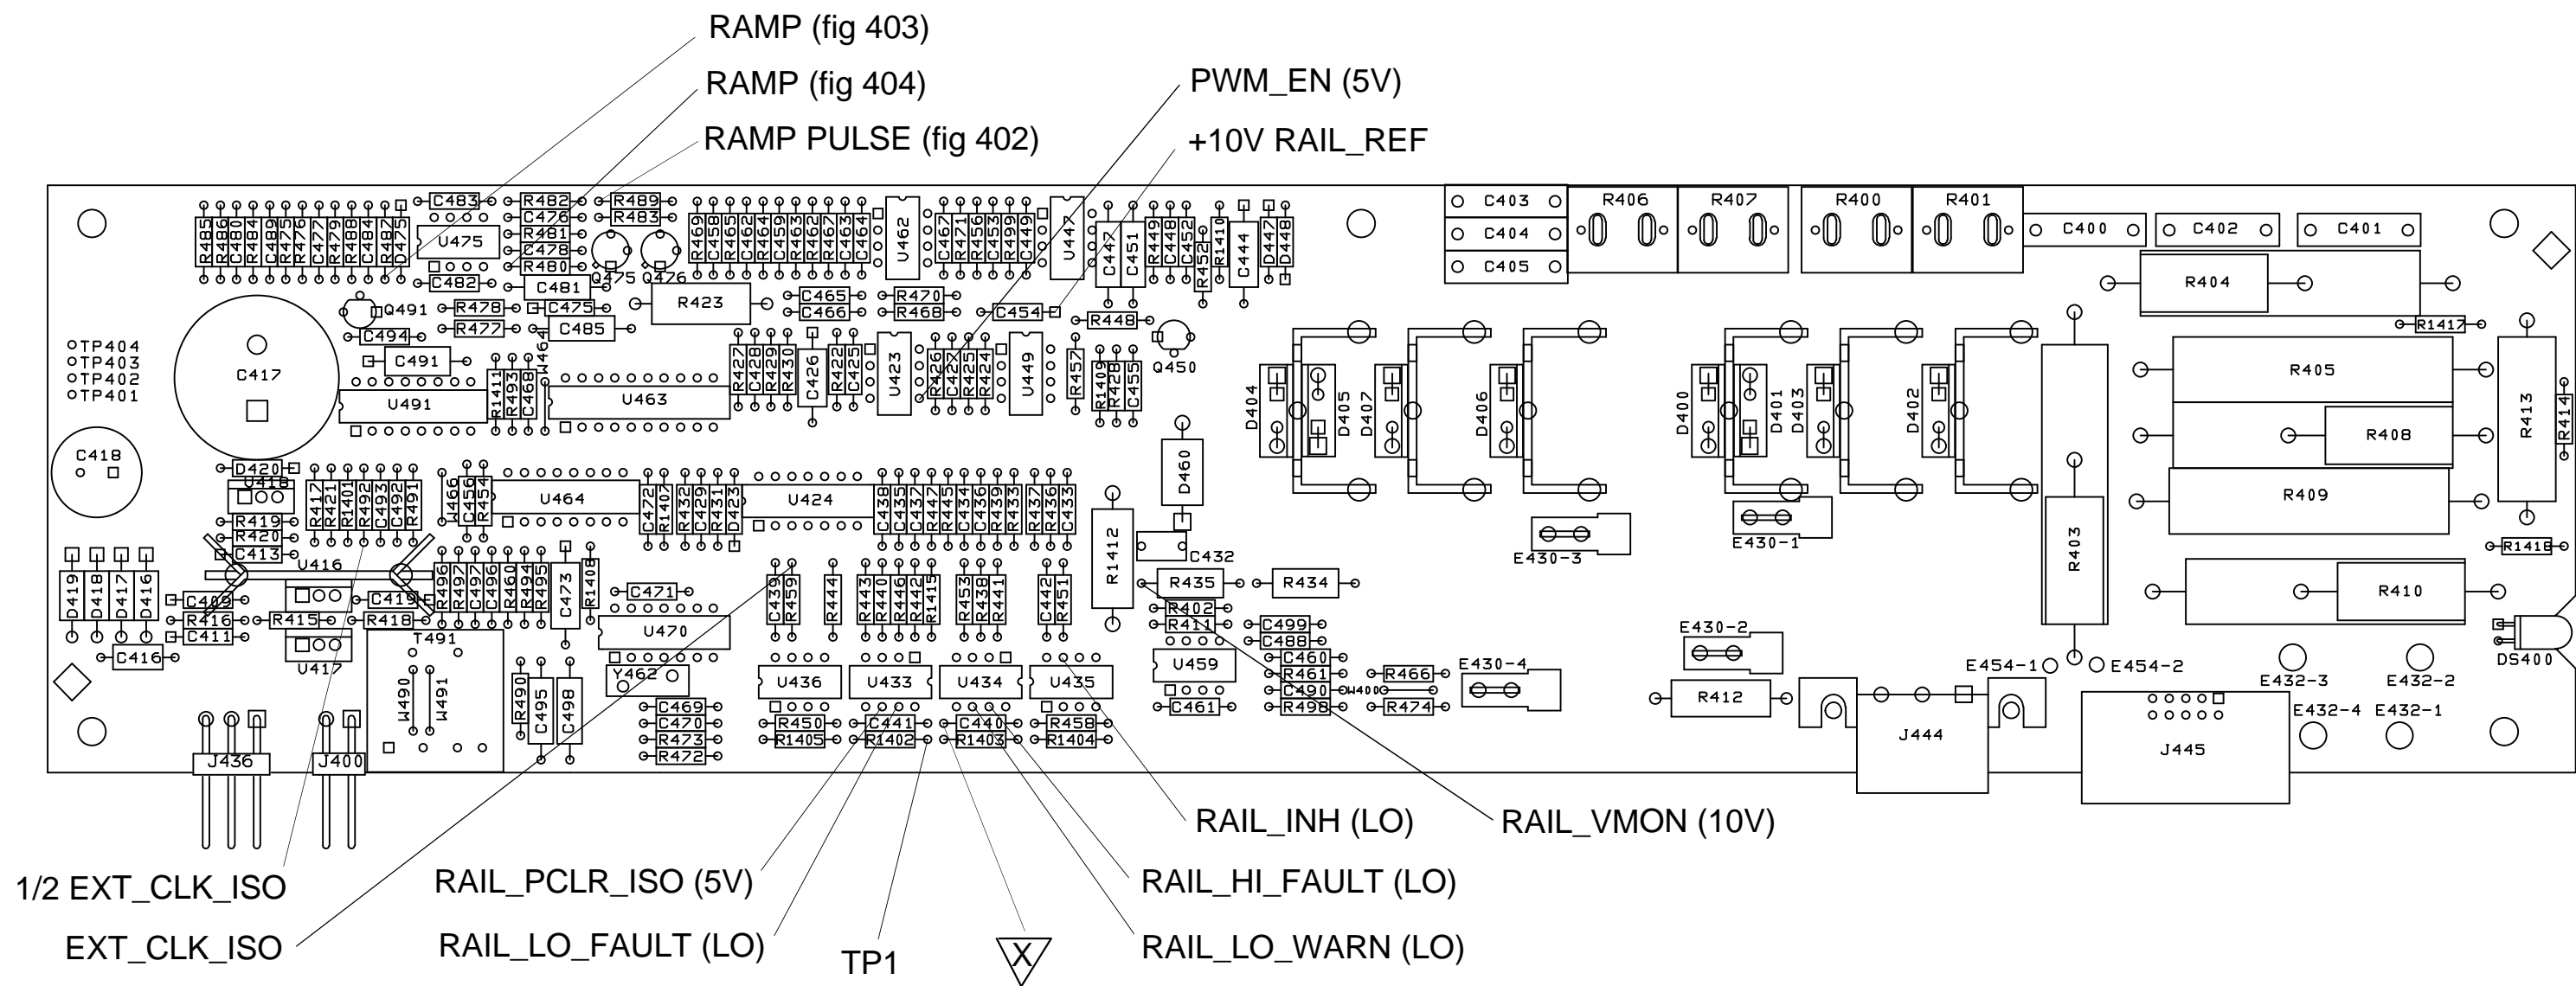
RAMP (fig 403)
RAMP (fig 404)
RAMP PULSE (fig 402)
PWM_EN (5V)
+10V RAIL_REF

C403
C404
C405
R406
R407
R400
R401
C400
C402
C401
R404
R1417
R405
R408
R409
R413
R414
R1416
R410
DS400

R485 R486 C480 R484 C489 R475 R476 C477 R479 R488 C484 R487 C475
C483
U475
C482
R482 C476 R481 C478 R480
R489 R483
Q475 Q476
C481
R423
R469 C458 R465 C462 R464 C459 R463 R462 R467 C463 C464
U462
C467 R471 R456 C453 R499 C449
U447
C447 C451 R449 C448 C452 R452 R1410
C444 D447 D448
Q491
R478 C475
R477 C485
C494
C465 C466
R470 R468
C454
R448
Q450
TP404
TP403
TP402
TP401
C417
C491
U491
R1411 R493 C468 W464
U463
R427 C428 R429 R430
C426 R422 C425
U423
R426 C427 R425 R424
U449
R457 R1409 R428 C455
D404 D405 D407 D406 D400 D401 D403 D402
C418
D420
U418
R417 R421 R1401 R492 C493 C492 R491
R419
R420
C413
U416
C466 C456 R454
U464
C472 R1407 R432 C429 R431 D423
U424
C438 C435 C437 R447 R445 C434 C436 R439 R433 R437 R436 C433
D460
R1412
C432
E430-3
E430-1
R403
D419 D418 D417 D416
C409
R416
C411
C416
R415
R418
C419
U417
T491
R496 R497 C497 C496 R460 R494 R495
C473 R1408
C471
U470
C439 R459
R444
R443 R440 R446 R442 R1415
R453 R438 R441
C442 R451
R435
R434
R402
R411
C499
C488
E430-2
E430-4
W490 W491
Y462
R490 C495 C498
U436
U433
U434
U435
U459
C460
R461
C490 W400
R498
C461
R466
R474
R412
J444
E454-1
E454-2
J445
E432-3
E432-2
E432-4
E432-1
C469
C470
R473
R472
R450
R1405
C441
R1402
C440
R1403
R458
R1404
J436
J400

1/2 EXT_CLK_ISO
EXT_CLK_ISO
RAIL_PCLR_ISO (5V)
RAIL_LO_FAULT (LO)
TP1
RAIL_INH (LO)
RAIL_VMON (10V)
RAIL_HI_FAULT (LO)
RAIL_LO_WARN (LO)
X